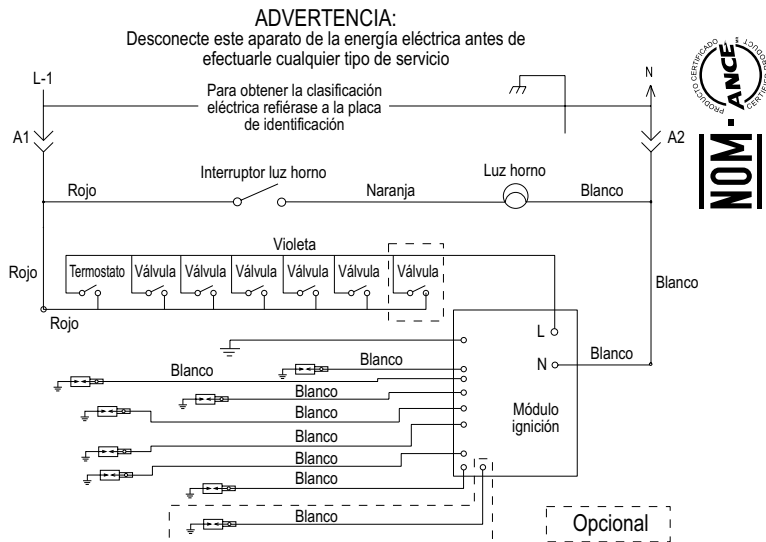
ADVERTENCIA:
Desconecte este aparato de la energía eléctrica antes de efectuarle cualquier tipo de servicio

PRODUCTO CERTIFICADO ANCE CERTIFIED PRODUCT

NOM

L-1

N

Para obtener la clasificación eléctrica refiérase a la placa de identificación

A1

A2

Interruptor luz horno

Luz horno

Rojo

Naranja

Blanco

Violeta

Rojo

Termostato

Válvula

Válvula

Válvula

Válvula

Válvula

Válvula

Blanco

Rojo

L

N

Blanco

Blanco

Blanco

Blanco

Blanco

Módulo ignición

Blanco

Blanco

Blanco

Blanco

Opcional